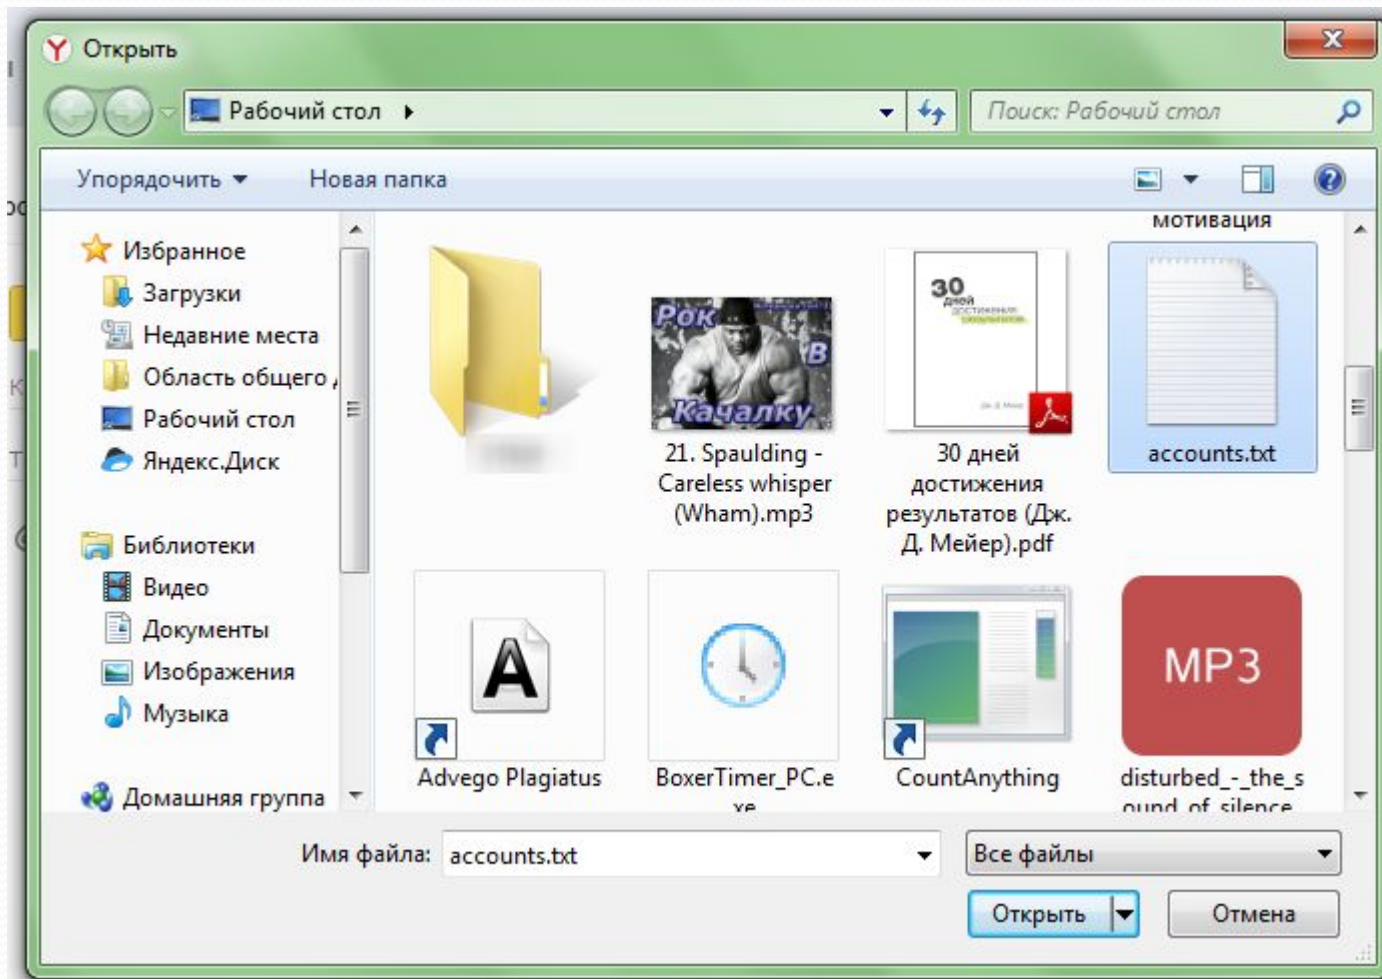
Открыть

Рабочий стол ▸

Поиск: Рабочий стол

Упорядочить ▾ Новая папка

Избранное
Загрузки
Недавние места
Область общего
Рабочий стол
Яндекс.Диск

Библиотеки
Видео
Документы
Изображения
Музыка

Домашняя группа

мотивация

Рок в качалку

21. Spaulding - Careless whisper (Wham).mp3

30 дней достижения результатов

30 дней достижения результатов (Дж. Д. Мейер).pdf

accounts.txt

Advego Plagiatus

BoxerTimer_PC.exe

CountAnything

MP3

disturbed_-_the_sound_of_silence

Имя файла: accounts.txt

Все файлы

Открыть

Отмена